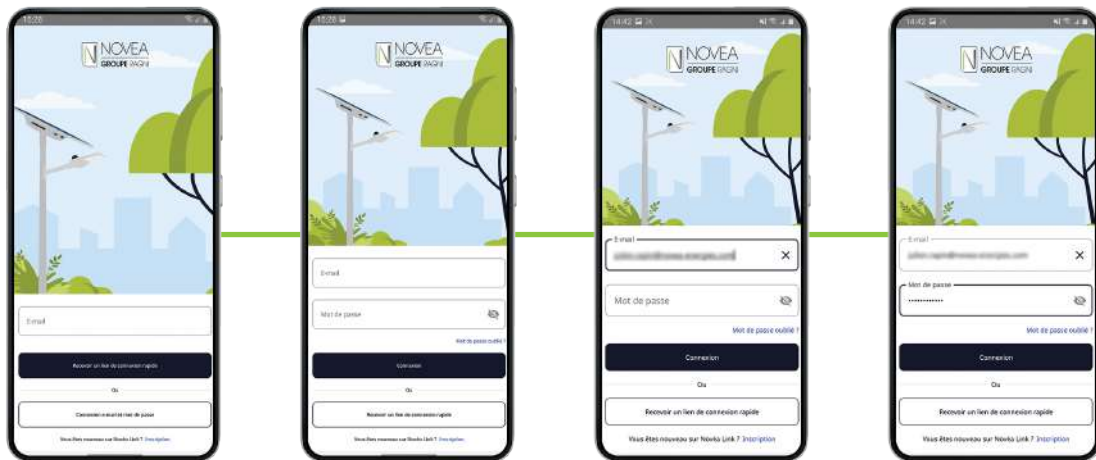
15:20

NOVEA
GROUPE RAGNI

Email

Recevoir un lien de connexion rapide

Ou

Connexion e-mail et mot de passe

Vous êtes nouveau sur Novéa Link ? Inscription

15:20

NOVEA
GROUPE RAGNI

Email

Mot de passe

Mot de passe oublié ?

Connexion

Ou

Recevoir un lien de connexion rapide

Vous êtes nouveau sur Novéa Link ? Inscription

14:42

NOVEA
GROUPE RAGNI

E-mail
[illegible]

Mot de passe

Mot de passe oublié ?

Connexion

Ou

Recevoir un lien de connexion rapide

Vous êtes nouveau sur Novéa Link ? Inscription

14:42

NOVEA
GROUPE RAGNI

E-mail
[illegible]

Mot de passe
••••••••••••

Mot de passe oublié ?

Connexion

Ou

Recevoir un lien de connexion rapide

Vous êtes nouveau sur Novéa Link ? Inscription